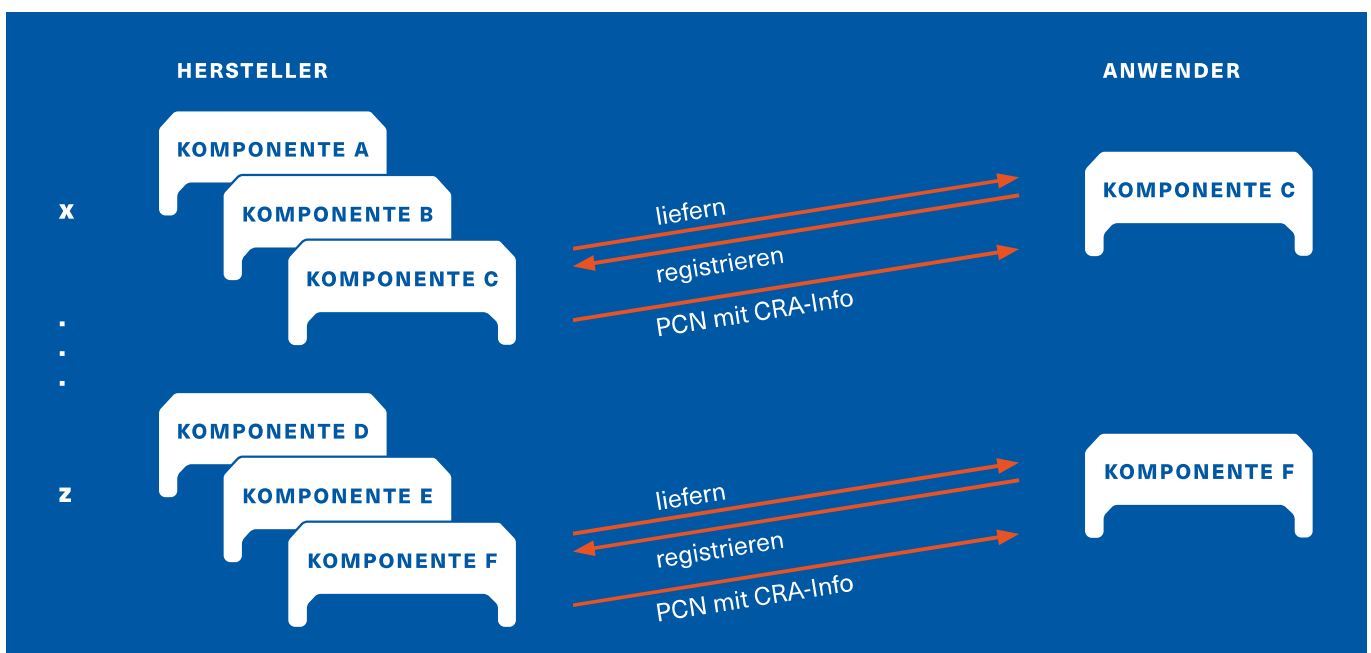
HERSTELLER

ANWENDER

x

KOMPONENTE A

KOMPONENTE B

KOMPONENTE C

liefern

registrieren

PCN mit CRA-Info

KOMPONENTE C

.
.
.

z

KOMPONENTE D

KOMPONENTE E

KOMPONENTE F

liefern

registrieren

PCN mit CRA-Info

KOMPONENTE F